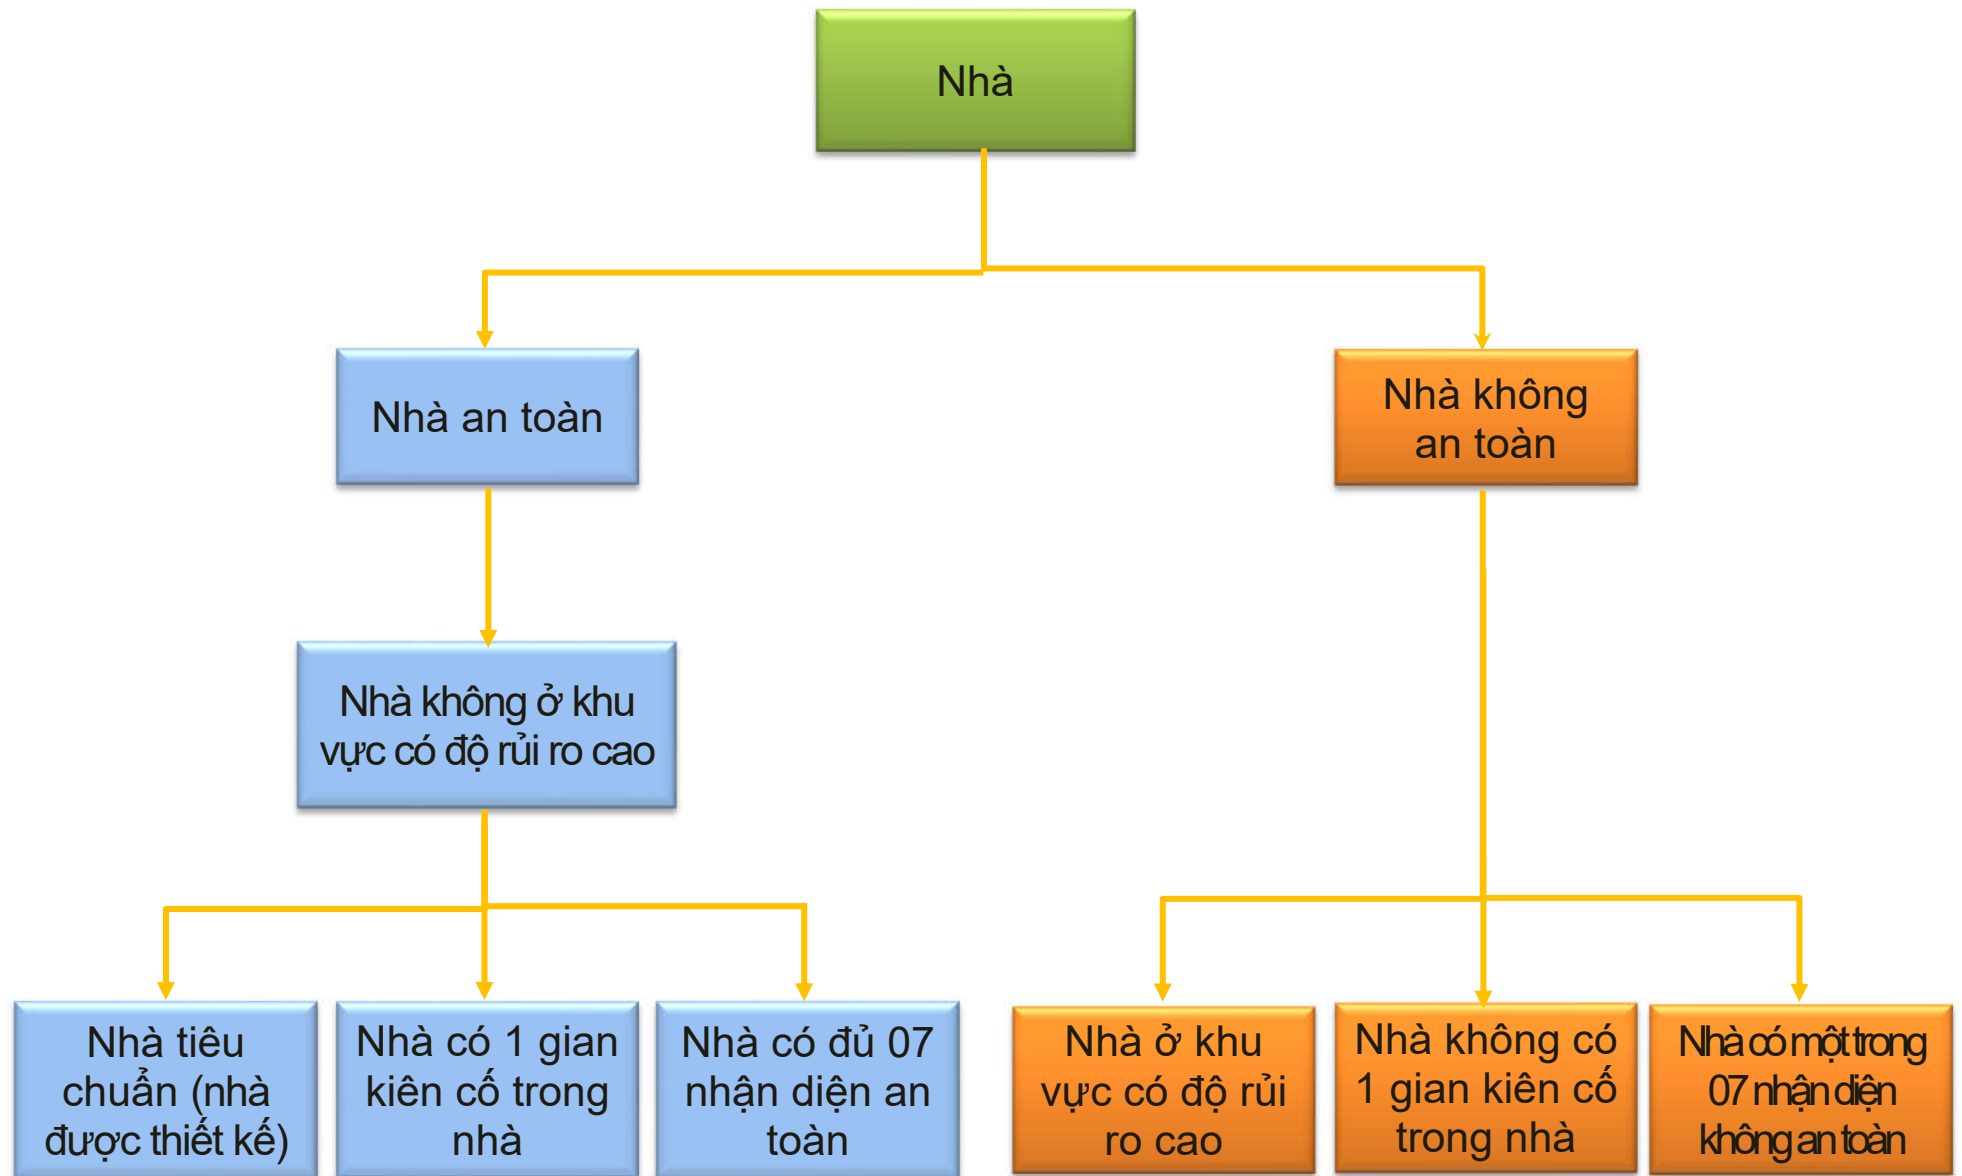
Nhà

Nhà an toàn

Nhà không an toàn

Nhà không ở khu vực có độ rủi ro cao

Nhà tiêu chuẩn (nhà được thiết kế)

Nhà có 1 gian kiên cố trong nhà

Nhà có đủ 07 nhận diện an toàn

Nhà ở khu vực có độ rủi ro cao

Nhà không có 1 gian kiên cố trong nhà

Nhà có một trong 07 nhận diện không an toàn